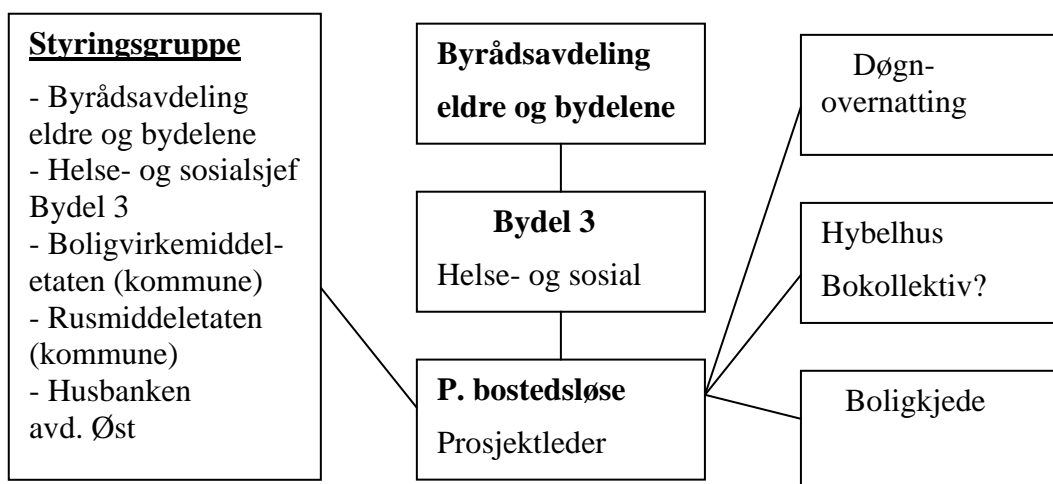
**Styringsgruppe**

- Byrådsavdeling eldre og bydelene
- Helse- og sosialsjef Bydel 3
- Boligvirkemiddeletaten (kommune)
- Rusmiddeletaten (kommune)
- Husbanken avd. Øst

**Byrådsavdeling eldre og bydelene**

**Bydel 3**
Helse- og sosial

**P. bostedsløse**
Prosjektleder

Døgn-overnatting

Hybelhus
Bokollektiv?

Boligkjede